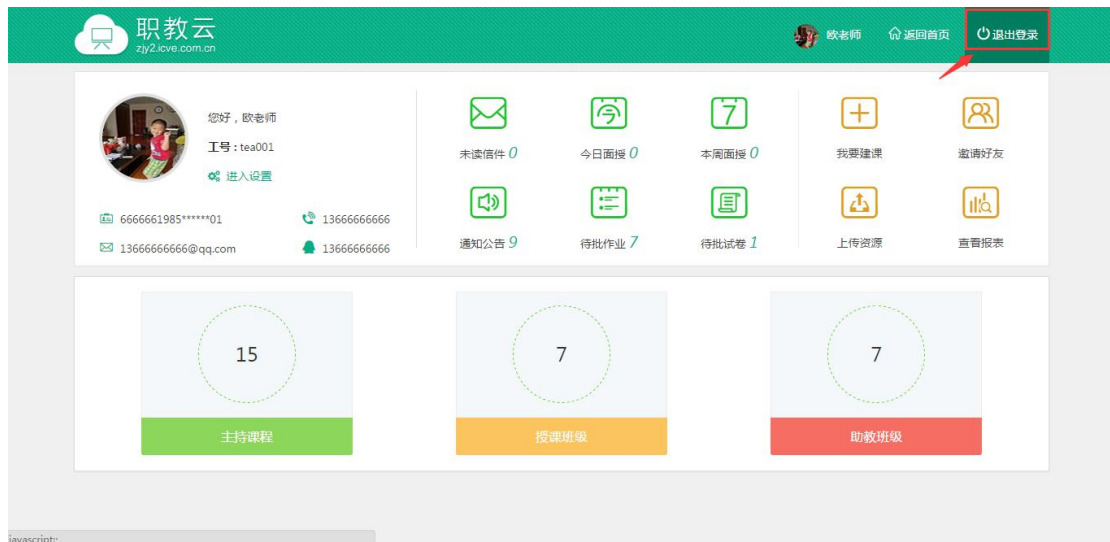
职教云
zjy2.icve.com.cn

欧老师 返回首页 退出登录

您好，欧老师
工号：tea001
进入设置

6666661985******01
13666666666
13666666666@qq.com
13666666666

7

未读信件 0
今日面授 0
本周面授 0
我要建课
邀请好友
通知公告 9
待批作业 7
待批试卷 1
上传资源
查看报表

15
主持课程

7
授课班级

7
助教班级

javascript:;